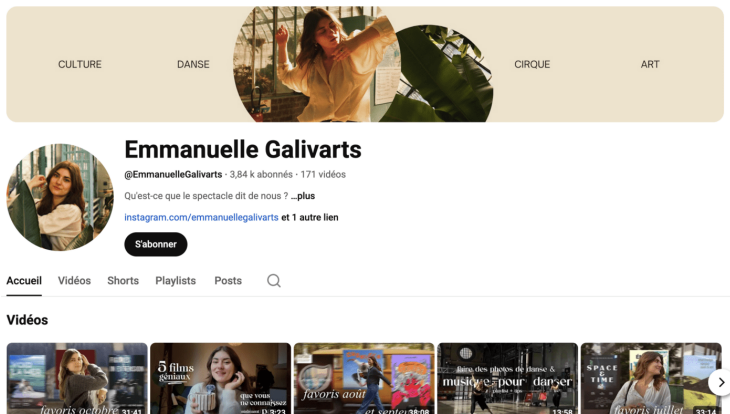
CULTURE
DANSE
CIRQUE
ART

Emmanuelle Galivarts

@EmmanuelleGalivarts · 3,84 k abonnés · 171 vidéos

Qu'est-ce que le spectacle dit de nous ? ...plus

instagram.com/emmanuellegalivarts et 1 autre lien

S'abonner

Accueil Vidéos Shorts Playlists Posts

Vidéos

favoris octobre 31:41

5 films géniaux que vous ne connaissez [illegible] 3:23

favoris aout et septembre 38:08

faire des photos de danse & musique pour danser 13:58

SPACE & TIME favoris juillet 33:14